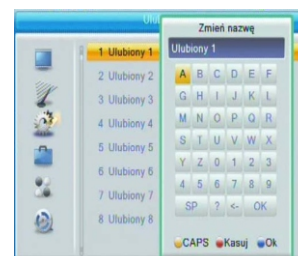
Ulu

1 Ulubiony 1
2 Ulubiony 2
3 Ulubiony 3
4 Ulubiony 4
5 Ulubiony 5
6 Ulubiony 6
7 Ulubiony 7
8 Ulubiony 8

Zmień nazwę

Ulubiony 1

| A | B | C | D | E | F |
|---|---|---|---|---|---|
| G | H | I | J | K | L |
| M | N | O | P | Q | R |
| S | T | U | V | W | X |
| Y | Z | 0 | 1 | 2 | 3 |
| 4 | 5 | 6 | 7 | 8 | 9 |
| SP | ? | <- | OK | | |

CAPS Kasuj Ok